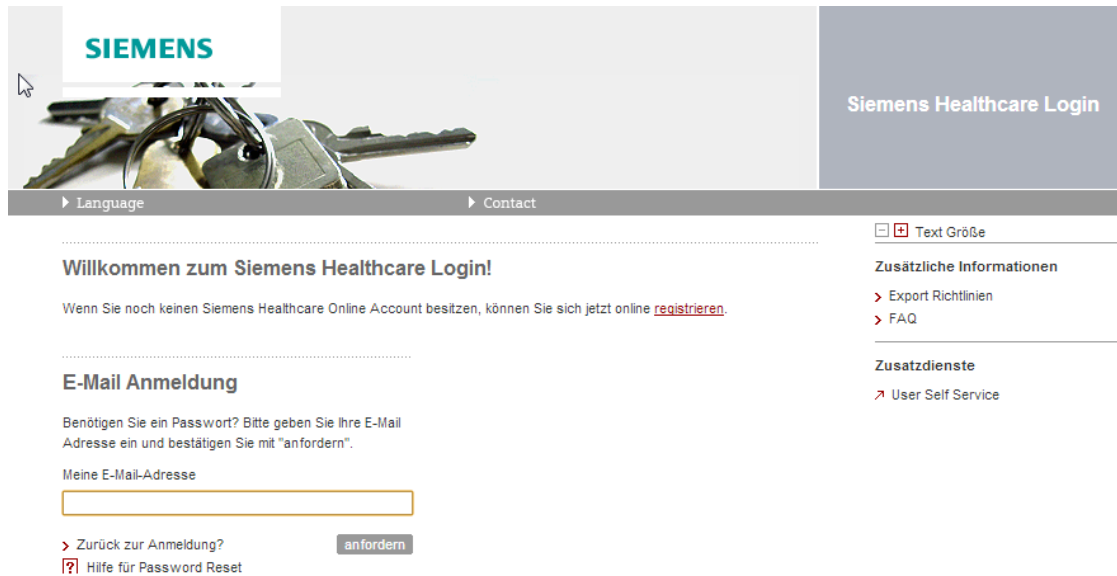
SIEMENS

Siemens Healthcare Login

Language

Contact

Text Größe

Zusätzliche Informationen

Export Richtlinien

FAQ

Zusatzdienste

User Self Service

Willkommen zum Siemens Healthcare Login!

Wenn Sie noch keinen Siemens Healthcare Online Account besitzen, können Sie sich jetzt online registrieren.

E-Mail Anmeldung

Benötigen Sie ein Passwort? Bitte geben Sie Ihre E-Mail Adresse ein und bestätigen Sie mit "anfordern".

Meine E-Mail-Adresse

Zurück zur Anmeldung?

anfordern

Hilfe für Password Reset